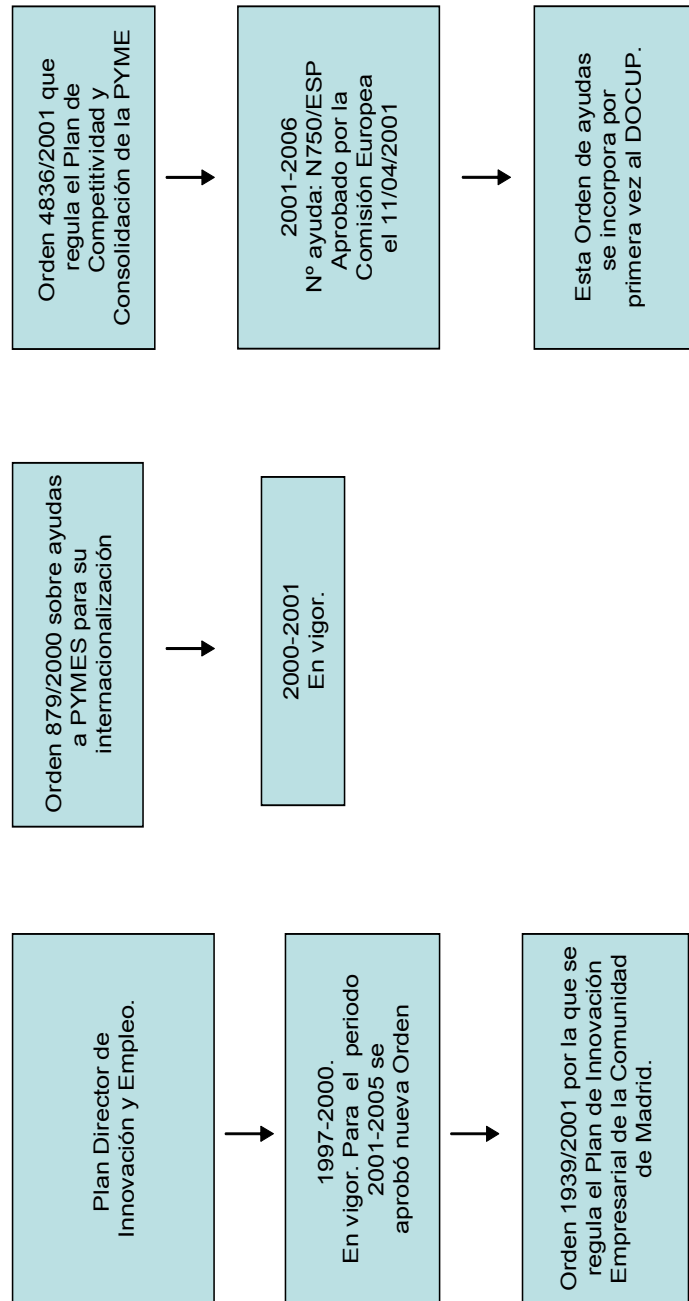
Plan Director de Innovación y Empleo.

1997-2000.
En vigor. Para el periodo 2001-2005 se aprobó nueva Orden

Orden 1939/2001 por la que se regula el Plan de Innovación Empresarial de la Comunidad de Madrid.

Orden 879/2000 sobre ayudas a PYMES para su internacionalización

2000-2001
En vigor.

Orden 4836/2001 que regula el Plan de Competitividad y Consolidación de la PYME

2001-2006
Nº ayuda: N750/ESP
Aprobado por la Comisión Europea el 11/04/2001

Esta Orden de ayudas se incorpora por primera vez al DOCUP.